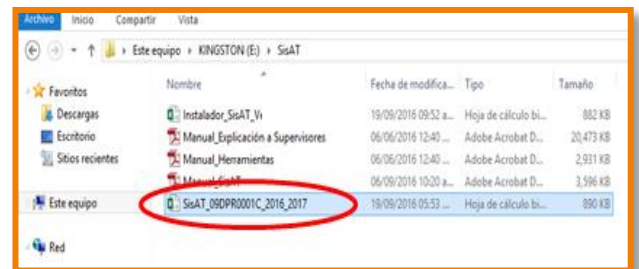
Archivo Inicio Compartir Vista

Este equipo › KINGSTON (E:) › SisAT

Favoritos
Descargas
Escritorio
Sitios recientes

Este equipo

Red

| Nombre | Fecha de modifica... | Tipo | Tamaño |
|---|---|---|---|
| Instalador_SisAT_V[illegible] | 19/09/2016 09:52 a... | Hoja de cálculo bi... | 882 KB |
| Manual_Explicación a Supervisores | 06/06/2016 12:40 ... | Adobe Acrobat D... | 20,473 KB |
| Manual_Herramientas | 06/06/2016 12:40 ... | Adobe Acrobat D... | 2,931 KB |
| Manual_SisAT | 06/09/2016 10:20 a... | Adobe Acrobat D... | 3,596 KB |
| SisAT_09DPR0001C_2016_2017 | 19/09/2016 05:53 ... | Hoja de cálculo bi... | 890 KB |